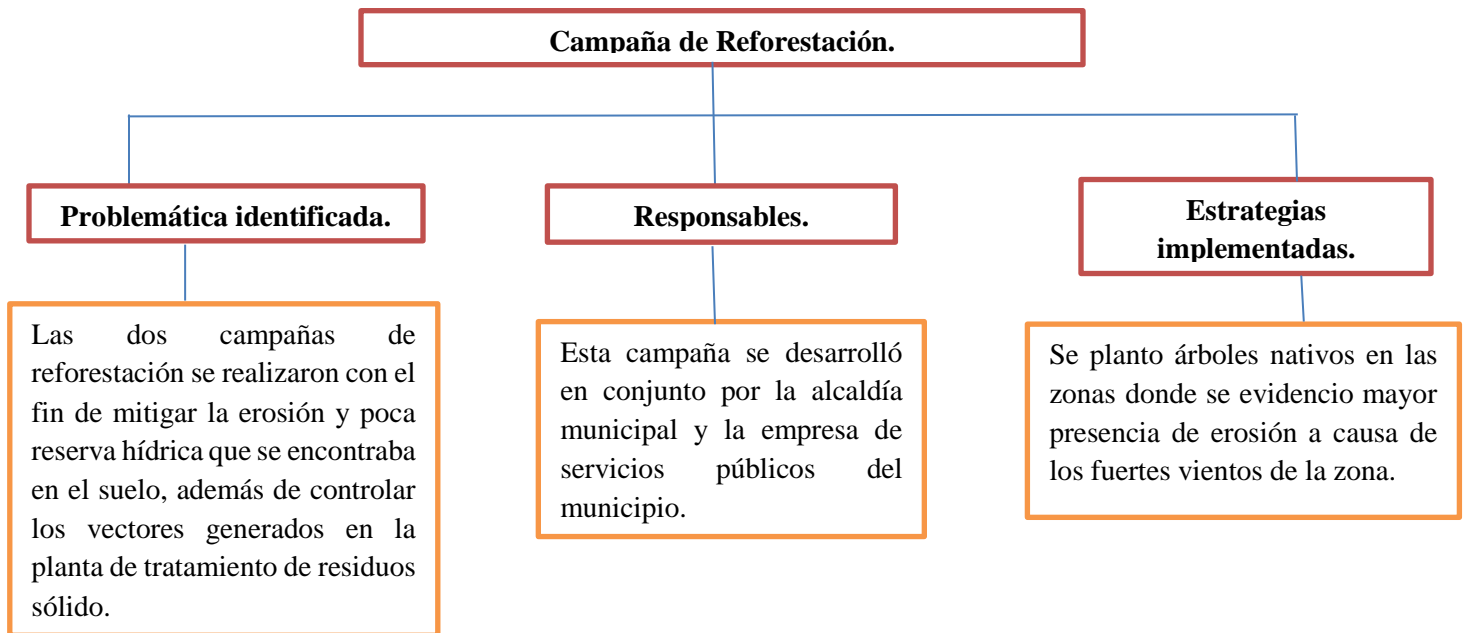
Campaña de Reforestación.

Problemática identificada.

Las dos campañas de reforestación se realizaron con el fin de mitigar la erosión y poca reserva hídrica que se encontraba en el suelo, además de controlar los vectores generados en la planta de tratamiento de residuos sólido.

Responsables.

Esta campaña se desarrolló en conjunto por la alcaldía municipal y la empresa de servicios públicos del municipio.

Estrategias implementadas.

Se planto árboles nativos en las zonas donde se evidencio mayor presencia de erosión a causa de los fuertes vientos de la zona.